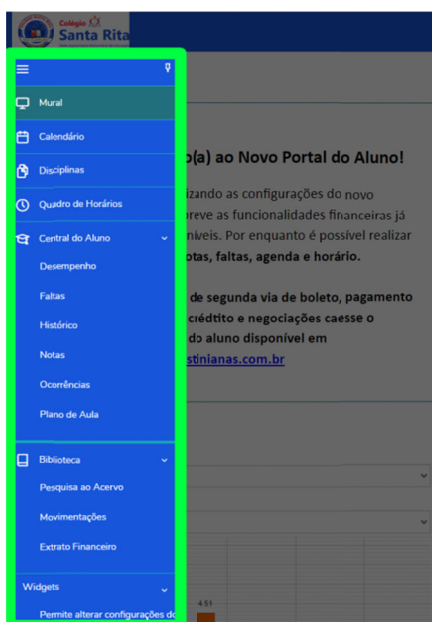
Colégio Santa Rita

Mural
Calendário
Disciplinas
Quadro de Horários
Central do Aluno
Desempenho
Faltas
Histórico
Notas
Ocorrências
Plano de Aula
Biblioteca
Pesquisa ao Acervo
Movimentações
Extrato Financeiro
Widgets
Permite alterar configurações d

o(a) ao Novo Portal do Aluno!

izando as configurações do novo
reve as funcionalidades financeiras já
níveis. Por enquanto é possível realizar
otas, faltas, agenda e horário.

de segunda via de boleto, pagamento
ciédtito e negociações caesse o
do aluno disponível em
stinianas.com.br

4.51